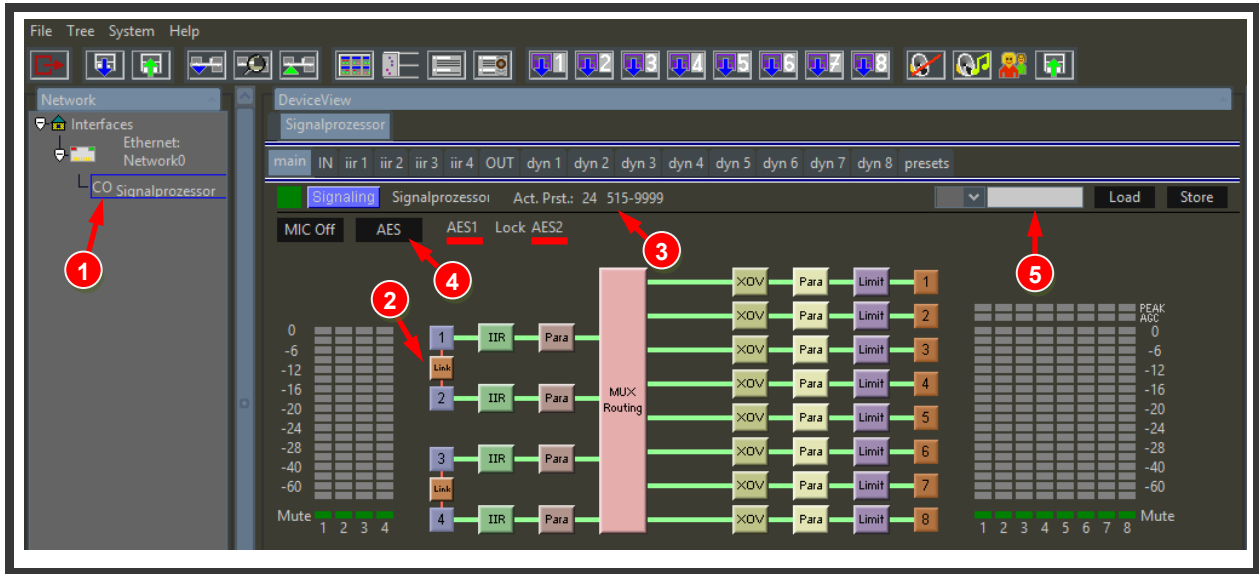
File Tree System Help

1 2 3 4 5 6 7 8

Network

Interfaces
Ethernet:
Network0
CO Signalprozessor

1

DeviceView

Signalprozessor

main IN iir 1 iir 2 iir 3 iir 4 OUT dyn 1 dyn 2 dyn 3 dyn 4 dyn 5 dyn 6 dyn 7 dyn 8 presets

Signaling Signalprozessor Act. Prst.: 24 515-9999 Load Store

MIC Off AES AES1 Lock AES2

3

4

5

2

0
-6
-12
-16
-20
-24
-28
-40
-60
Mute 1 2 3 4

1 Link 2 3 Link 4

IIR Para IIR Para IIR Para IIR Para

MUX Routing

XOV Para Limit 1
XOV Para Limit 2
XOV Para Limit 3
XOV Para Limit 4
XOV Para Limit 5
XOV Para Limit 6
XOV Para Limit 7
XOV Para Limit 8

PEAK
AGC
0
-6
-12
-16
-20
-24
-28
-40
-60
1 2 3 4 5 6 7 8 Mute